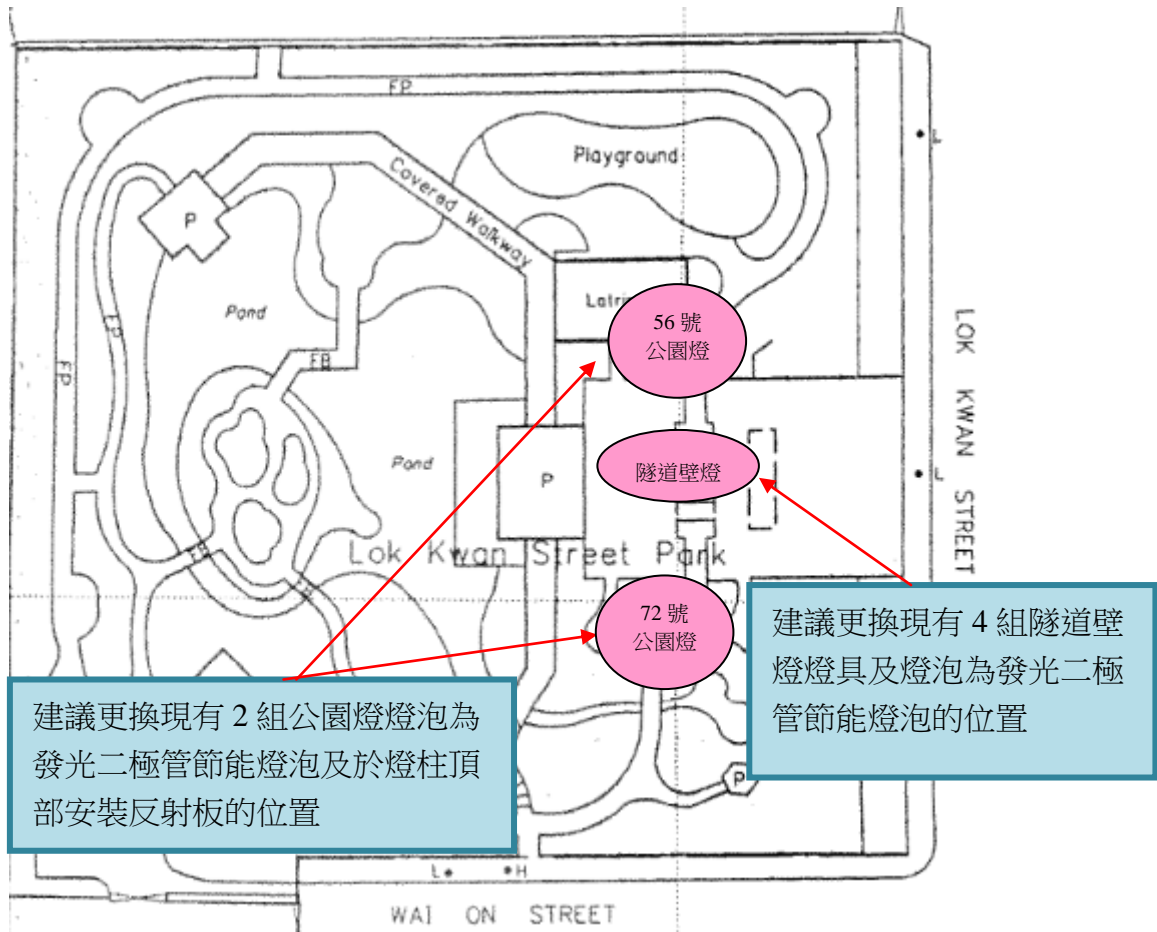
FP

Playground

Covered Walkway

P

Pond

FP

FP

FB

Latri

56 號
公園燈

Pond

P

隧道壁燈

L

L

LOK KWAN STREET

Lok Kwan Street Park

72 號
公園燈

建議更換現有 4 組隧道壁燈燈具及燈泡為發光二極管節能燈泡的位置

建議更換現有 2 組公園燈燈泡為發光二極管節能燈泡及於燈柱頂部安裝反射板的位置

P

L

H

WAI ON STREET